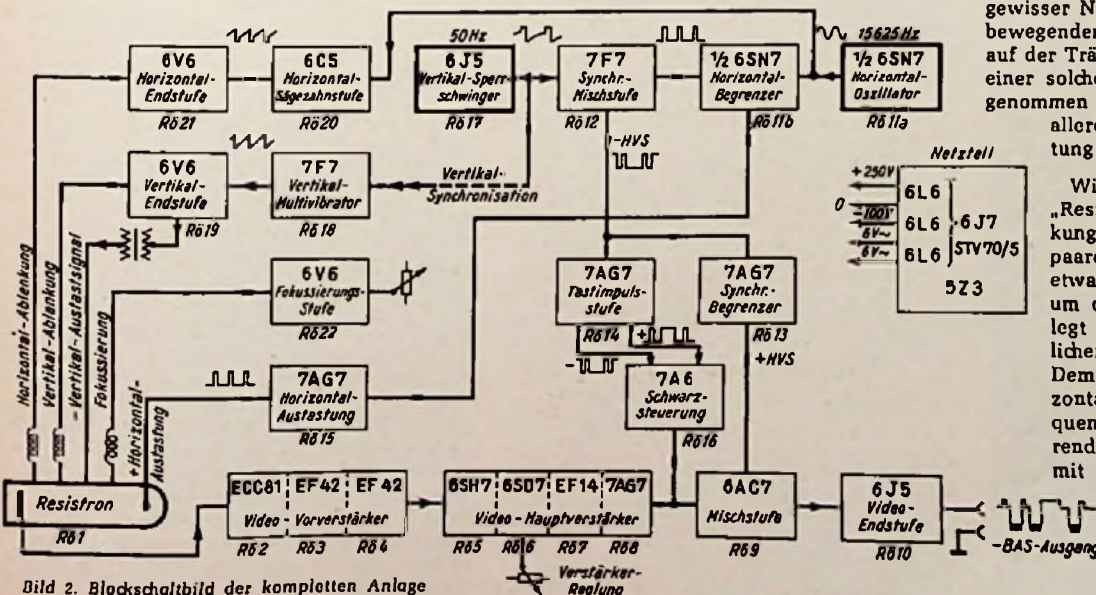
gewisser N
bewegender
auf der Trä
einer solche
genommen
allere
tung

Wi
„Resi
kung
paar
etwa
um
legt
liche
Dem
zonta
quen
rend
mit

6V6
Horizontal-Endstufe
Rö21

6C5
Horizontal-Sägezahnstufe
Rö20

50Hz

6J5
Vertikal-Sperrschwinger
Rö17

7F7
Synchr.-Mischstufe
Rö12

½ 6SN7
Horizontal-Begrenzer
Rö11b

15625Hz

½ 6SN7
Horizontal-Oszillator
Rö11a

6V6
Vertikal-Endstufe
Rö19

7F7
Vertikal-Multivibrator
Rö18

-HVS

Vertikal-Synchronisation

Netzteil
+250V
0
-100V
6V~
6V~
6L6
6L6
6L6
6J7
STV70/5
5Z3

6V6
Fokussierungs-Stufe
Rö22

7AG7
Tastimpuls-stufe
Rö14

7AG7
Synchr.-Begrenzer
Rö13

+HVS

7A6
Schwarz-Steuerung
Rö16

7AG7
Horizontal-Austastung
Rö15

Horizontal-Ablenkung
Vertikal-Ablenkung
-Vertikal-Austastsignal
Fokussierung
+Horizontal-Austastung

Resistron
Rö1

ECC81 | EF42 | EF42
Video - Vorverstärker
Rö2 Rö3 Rö4

6SH7 | 6SD7 | EF14 | 7AG7
Video - Hauptverstärker
Rö5 Rö6 Rö7 Rö8

Verstärker-Regelung

6AC7
Mischstufe
Rö9

6J5
Video-Endstufe
Rö10

-BAS-Ausgang

Bild 2. Blockschaltbild der kompletten Anlage